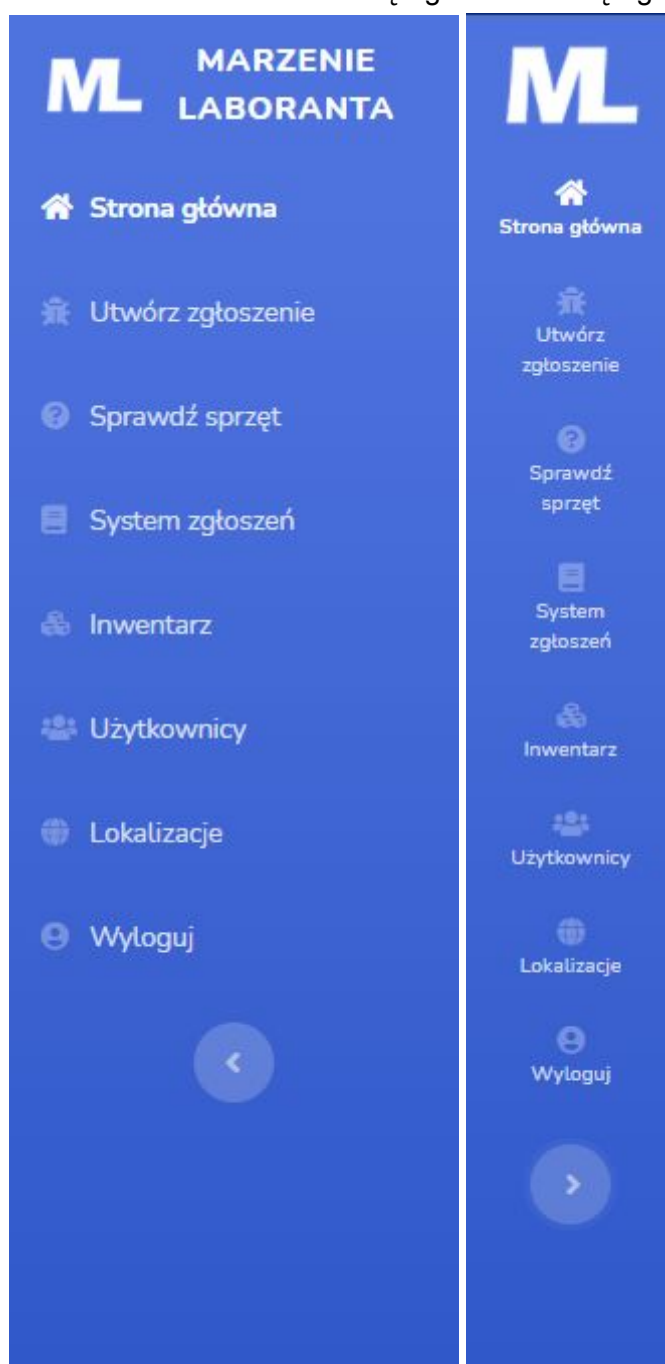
ML MARZENIE LABORANTA

Strona główna

Utwórz zgłoszenie

Sprawdź sprzęt

System zgłoszeń

Inwentarz

Użytkownicy

Lokalizacje

Wyloguj

ML

Strona główna

Utwórz zgłoszenie

Sprawdź sprzęt

System zgłoszeń

Inwentarz

Użytkownicy

Lokalizacje

Wyloguj